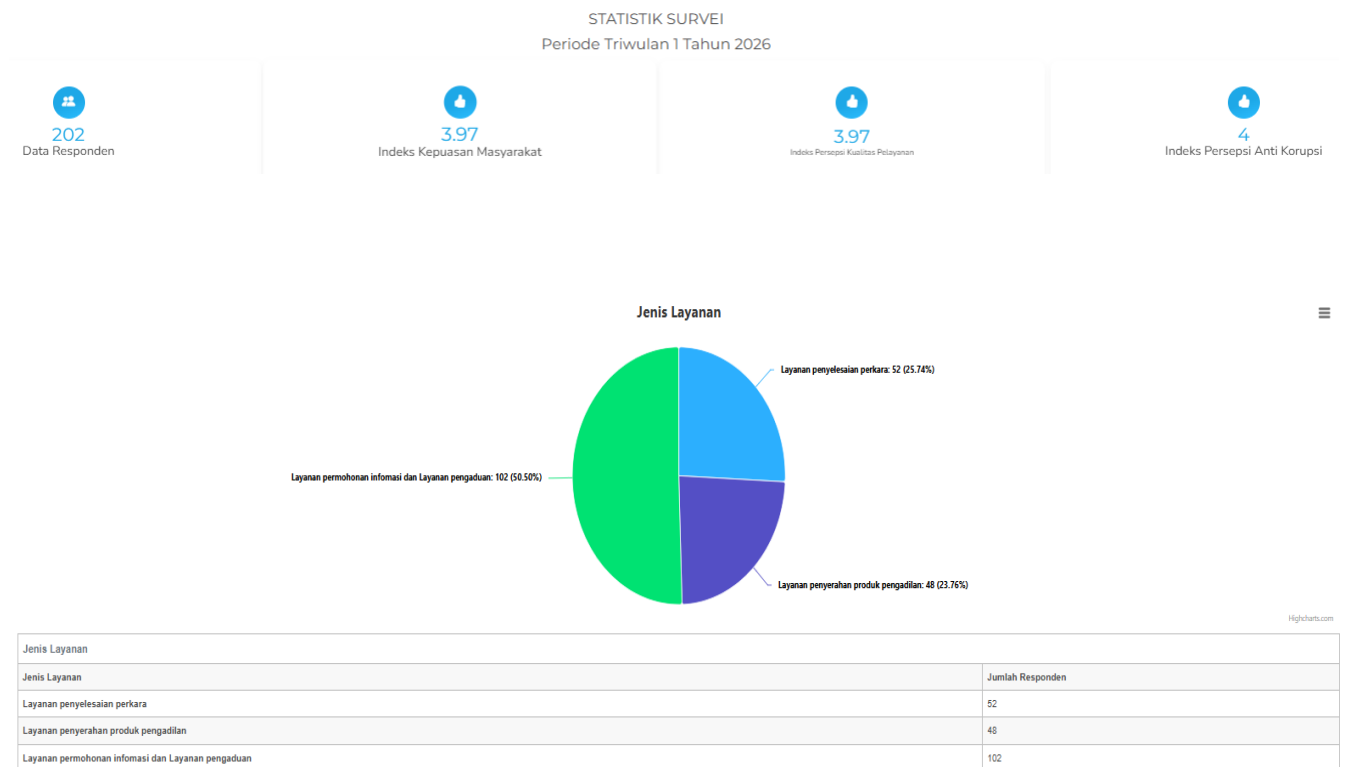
STATISTIK SURVEI
Periode Triwulan 1 Tahun 2026

202
Data Responden

3.97
Indeks Kepuasan Masyarakat

3.97
Indeks Persepsi Kualitas Pelayanan

4
Indeks Persepsi Anti Korupsi

Jenis Layanan

Layanan penyelesaian perkara: 52 (25.74%)

Layanan permohonan infomasi dan Layanan pengaduan: 102 (50.50%)

Layanan penyerahan produk pengadilan: 48 (23.76%)

Highcharts.com

Jenis Layanan

| Jenis Layanan | Jumlah Responden |
|---|---|
| Layanan penyelesaian perkara | 52 |
| Layanan penyerahan produk pengadilan | 48 |
| Layanan permohonan infomasi dan Layanan pengaduan | 102 |